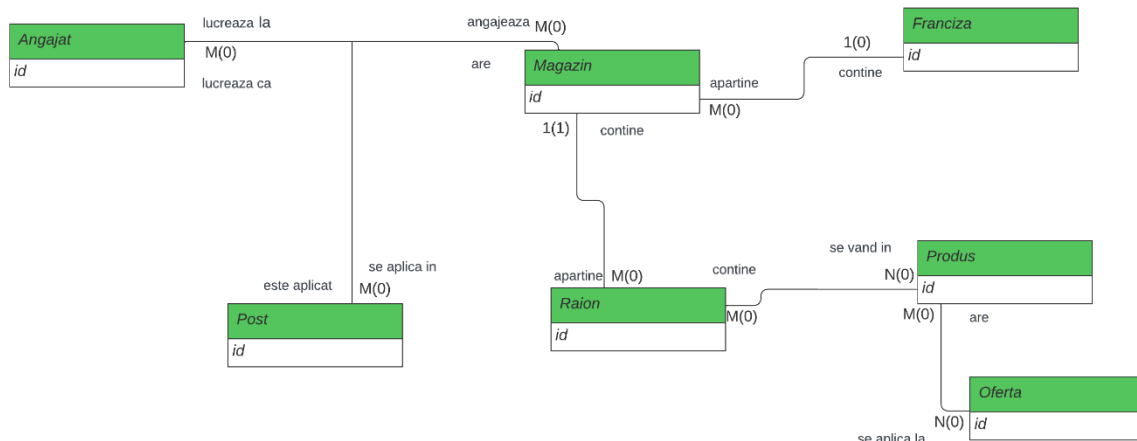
Angajat
id
lucreaza la
M(0)
lucreaza ca
angajeaza
M(0)
are
Magazin
id
apartine
M(0)
1(0)
contine
Franciza
id
1(1)
contine
este aplicat
se aplica in
M(0)
Post
id
apartine
M(0)
Raion
id
contine
M(0)
se vand in
N(0)
Produs
id
M(0)
are
Oferta
id
N(0)
se aplica la